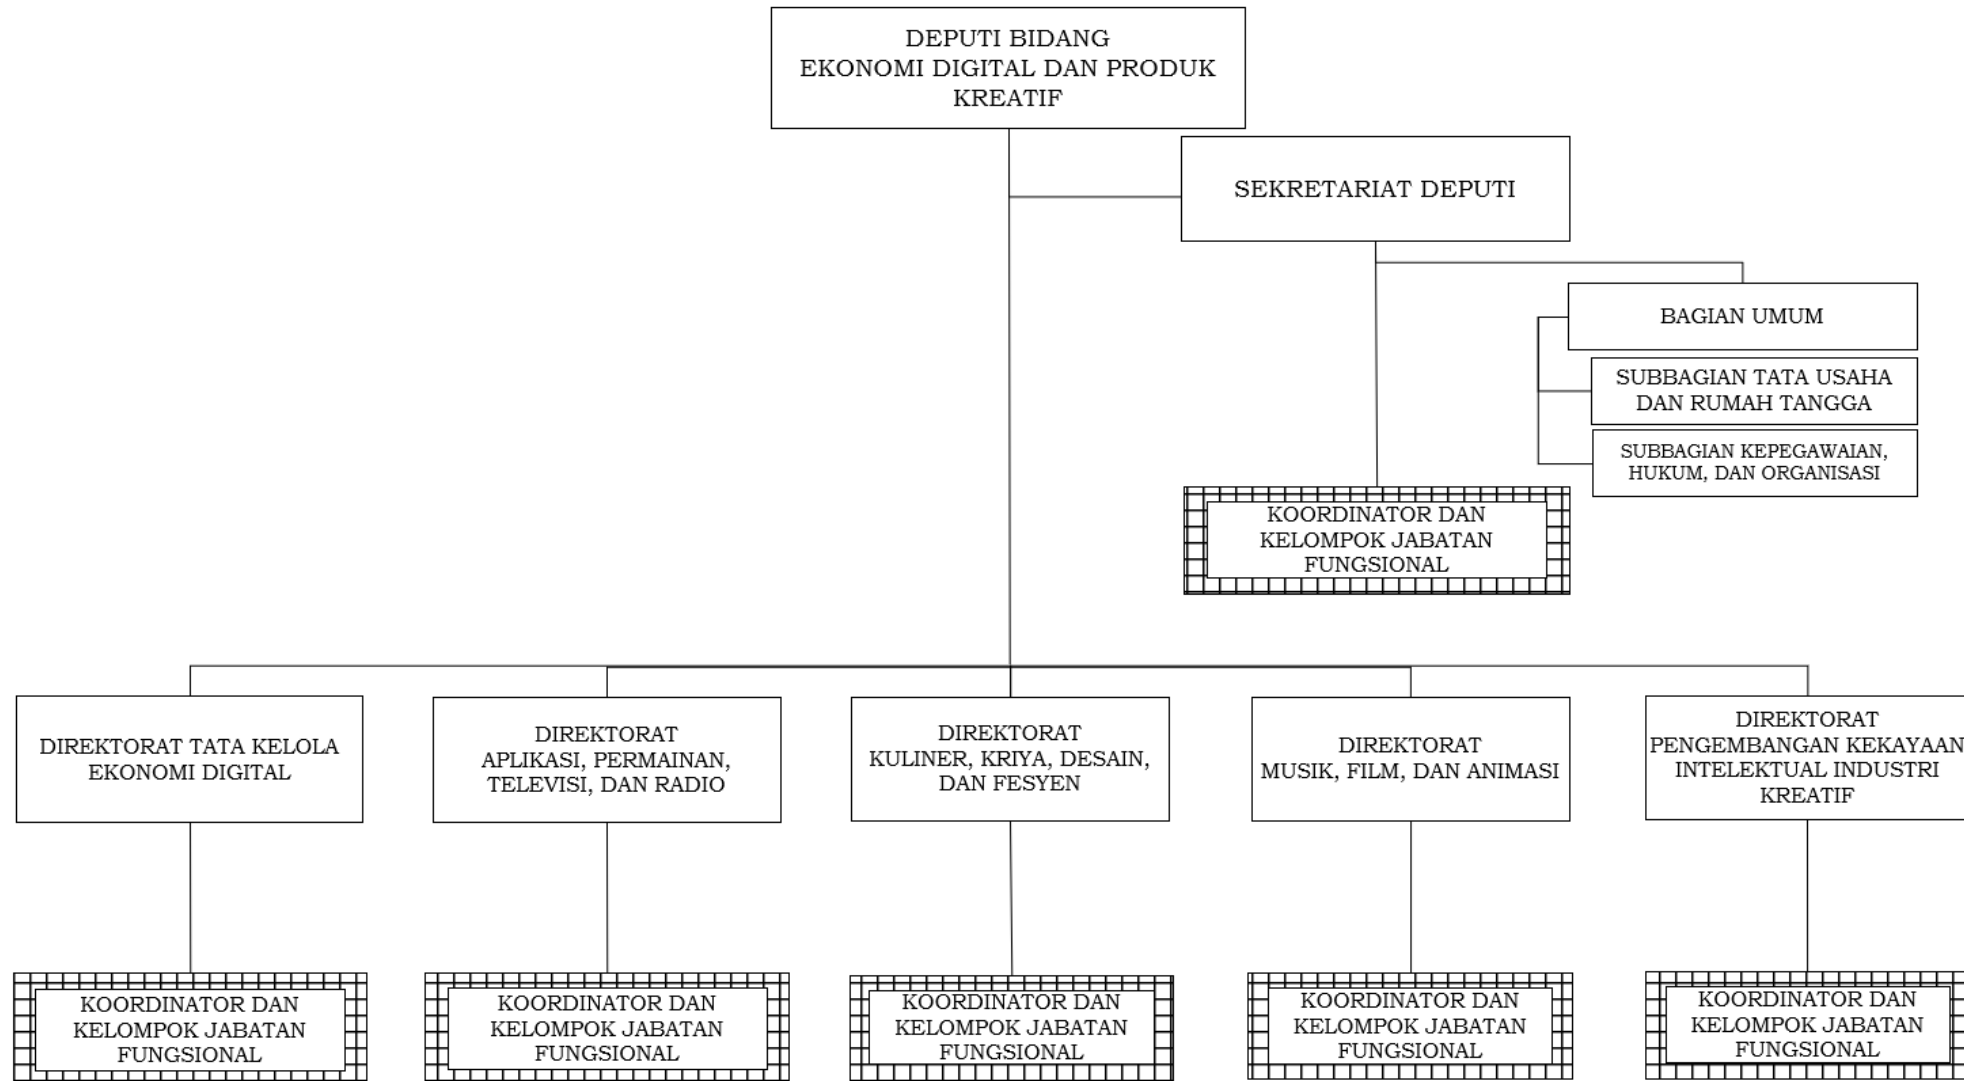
DEPUTI BIDANG
EKONOMI DIGITAL DAN PRODUK KREATIF

SEKRETARIAT DEPUTI

BAGIAN UMUM

SUBBAGIAN TATA USAHA DAN RUMAH TANGGA

SUBBAGIAN KEPEGAWAIAN, HUKUM, DAN ORGANISASI

KOORDINATOR DAN KELOMPOK JABATAN FUNGSIONAL

DIREKTORAT TATA KELOLA EKONOMI DIGITAL

DIREKTORAT APLIKASI, PERMAINAN, TELEVISI, DAN RADIO

DIREKTORAT KULINER, KRIYA, DESAIN, DAN FESYEN

DIREKTORAT MUSIK, FILM, DAN ANIMASI

DIREKTORAT PENGEMBANGAN KEKAYAAN INTELEKTUAL INDUSTRI KREATIF

KOORDINATOR DAN KELOMPOK JABATAN FUNGSIONAL

KOORDINATOR DAN KELOMPOK JABATAN FUNGSIONAL

KOORDINATOR DAN KELOMPOK JABATAN FUNGSIONAL

KOORDINATOR DAN KELOMPOK JABATAN FUNGSIONAL

KOORDINATOR DAN KELOMPOK JABATAN FUNGSIONAL